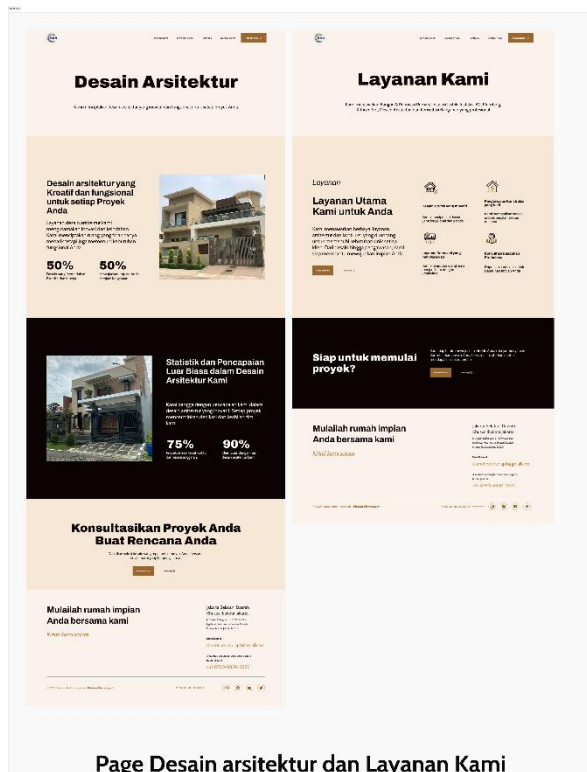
Desain Arsitektur

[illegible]

Desain arsitektur yang Kreatif dan fungsional untuk setiap Proyek Anda

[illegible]

50%

50%

Statistik dan Pencapaian Luar Biasa dalam Desain Arsitektur Kami

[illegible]

75%

90%

Konsultasikan Proyek Anda Buat Rencana Anda

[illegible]

Mulailah rumah impian Anda bersama kami

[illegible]

Layanan Kami

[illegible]

Layanan

Layanan Utama Kami untuk Anda

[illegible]

Siap untuk memulai proyek?

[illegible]

Mulailah rumah impian Anda bersama kami

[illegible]

Page Desain arsitektur dan Layanan Kami